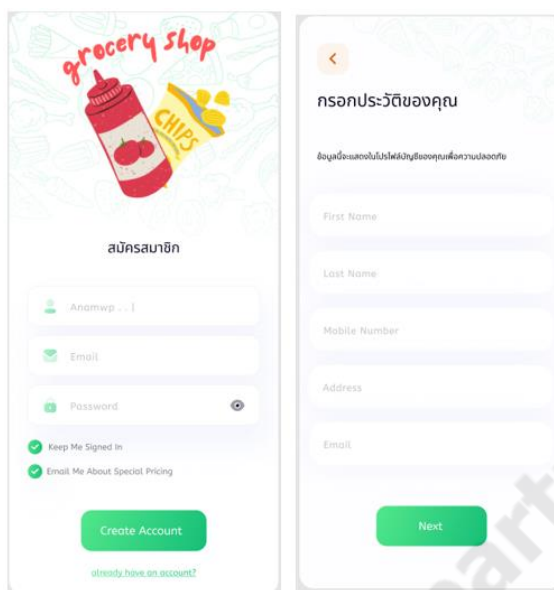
grocery shop

CHIPS

สมัครสมาชิก

Anamwp . . |

Email

Password

Keep Me Signed In

Email Me About Special Pricing

Create Account

already have an account?

<

กรอกประวัติของคุณ

ข้อมูลนี้จะแสดงในโปรไฟล์บัญชีของคุณเพื่อความปลอดภัย

First Name

Last Name

Mobile Number

Address

Email

Next